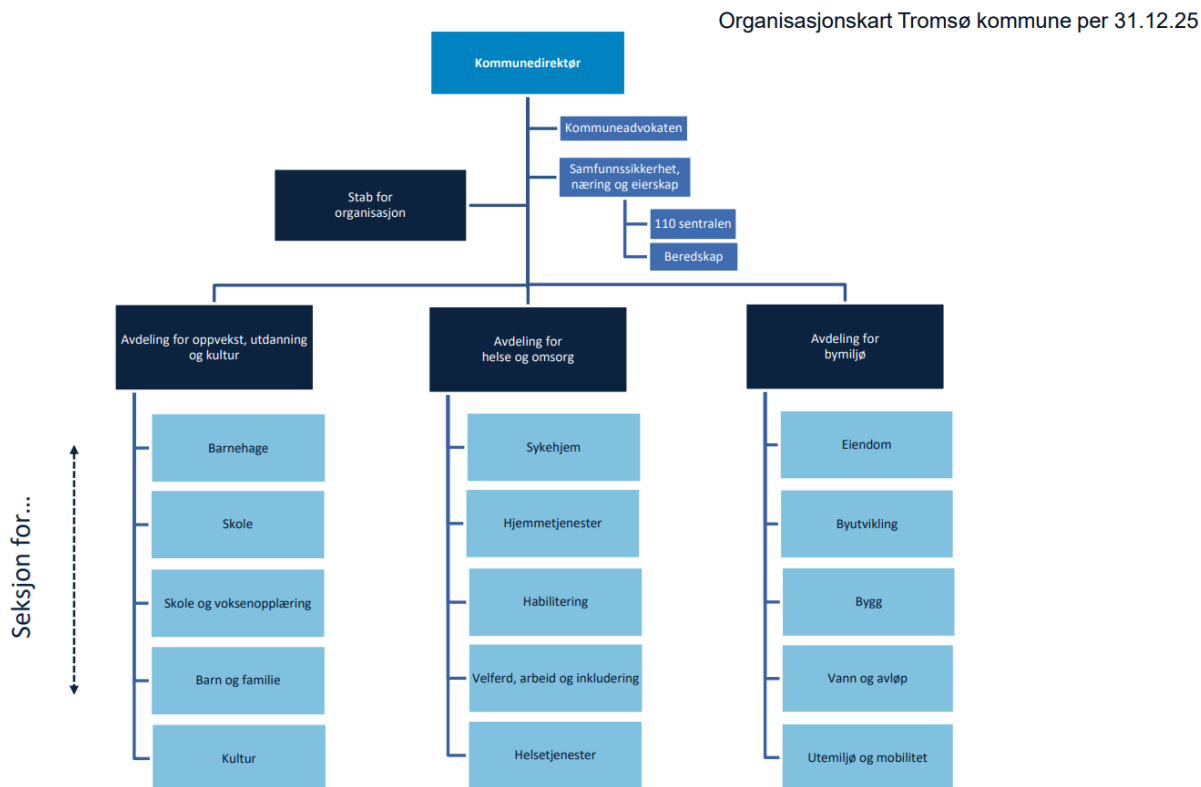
Organisasjonskart Tromsø kommune per 31.12.25

Kommunedirektør

Kommuneadvokaten

Samfunnssikkerhet, næring og eierskap

Stab for organisasjon

110 sentralen

Beredskap

Avdeling for oppvekst, utdanning og kultur

Barnehage

Skole

Skole og voksenopplæring

Barn og familie

Kultur

Avdeling for helse og omsorg

Sykehjem

Hjemmetjenester

Habilitering

Velferd, arbeid og inkludering

Helsetjenester

Avdeling for bymiljø

Eiendom

Byutvikling

Bygg

Vann og avløp

Utemiljø og mobilitet

Seksjon for...